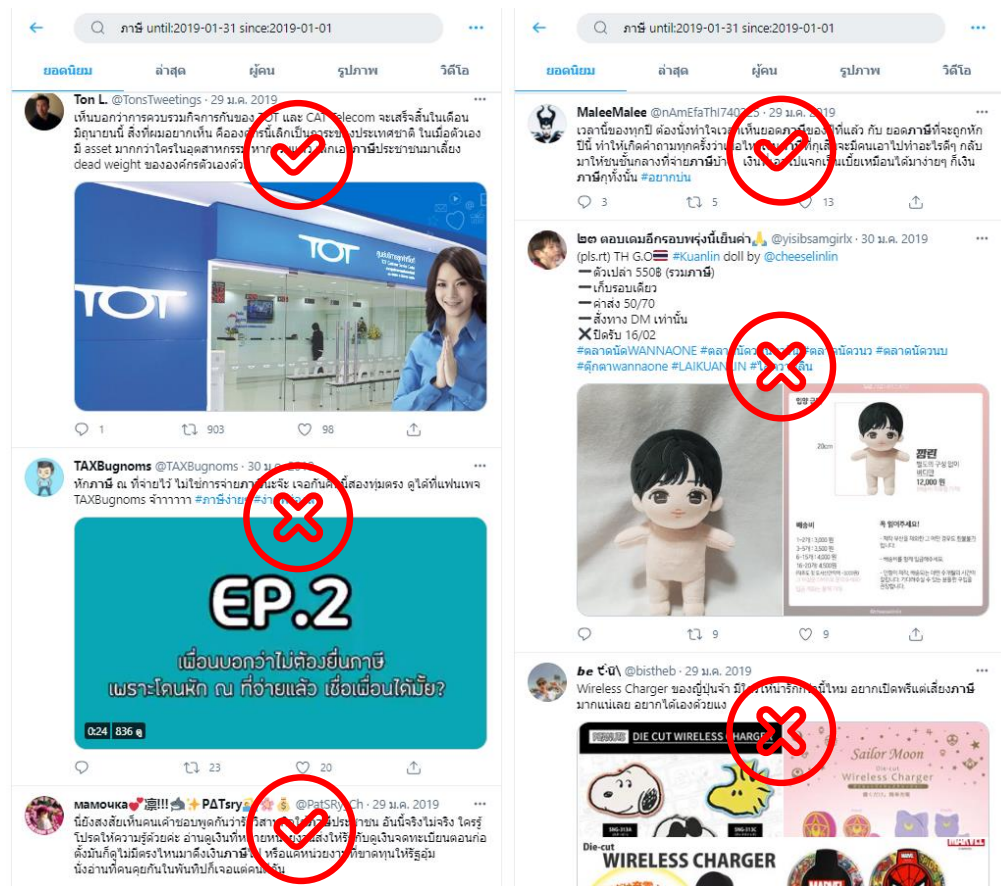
ภาษี until:2019-01-31 since:2019-01-01

ยอดนิยม ล่าสุด ผู้คน รูปภาพ วิดีโอ

Ton L. @TonsTweetings · 29 ม.ค. 2019
เห็นบอกว่าการควบรวมกิจการกันของ TOT และ CAT Telecom จะเสร็จสิ้นในเดือนมิถุนายนนี้ สิ่งที่ผมอยากเห็น คืออง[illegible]เล็กเป็น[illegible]ประเทศชาติ ในเมื่อตัวเองมี asset มากกว่าใครในอุตสาหกรรม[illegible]ภาษีประชาชนมาเลี้ยง dead weight ขององค์กรตัวเอง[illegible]

TOT

1 903 98

TAXBugnoms @TAXBugnoms · 30 ม.ค. 2019
หักภาษี ณ ที่จ่ายไว้ ไม่ใช่การจ่ายภาษี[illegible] เจอกันคลิป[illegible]สองทุ่มตรง ดูได้ที่แฟนเพจ TAXBugnoms จ้าาาาาา #ภาษีง่าย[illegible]

EP.2
เพื่อนบอกว่าไม่ต้องยื่นภาษี
เพราะโดนหัก ณ ที่จ่ายแล้ว เชื่อเพื่อนได้มั้ย?

0:24 836

23 20

мамочка💕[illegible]✨PATsry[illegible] @PatSRy_Ch · 29 ม.ค. 2019
นี่ยังสงสัยเห็นคนเค้าชอบพูดกันว่า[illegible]ประชาชน อันนี้จริงไม่จริง ใครรู้ โปรดให้ความรู้ด้วยค่ะ อ่านดูเงินที่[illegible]ให้รัฐกับดูเงินจดทะเบียนตอนก่อตั้งมันก็ดูไม่มีตรงไหนมาดึงเงินภาษี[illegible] หรือแค่หน่วยงาน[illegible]ทุนให้รัฐอุ้ม นั่งอ่านที่คนคุยกันในพันทิปก็เจอแต่คนที่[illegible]

ภาษี until:2019-01-31 since:2019-01-01

ยอดนิยม ล่าสุด ผู้คน รูปภาพ วิดีโอ

MaleeMalee @nAmEfaThI740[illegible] · 29 ม.ค. 2019
เวลานี้ของทุกปี ต้องนั่งทำใจเวลา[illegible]เห็นยอดภาษี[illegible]ที่แล้ว กับ ยอดภาษีที่จะถูกหักปีนี้ ทำให้เกิดคำถามทุกครั้งว่า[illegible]เสียจะมีคนเอาไปทำอะไรดีๆ กลับมาให้ชนชั้นกลางที่จ่ายภาษีบ้า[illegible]เงิน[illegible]ไปแจกเบี้ยเหมือนได้มาง่ายๆ ก็เงินภาษีทุกทั้งนั้น #อยากบ่น

3 5 13

๒๓ ตอบเดมอีกรอบพรุ่งนี้เย็นค่า🙏 @yisibsamgirlx · 30 ม.ค. 2019
(pls.rt) TH G.O🇹🇭 #Kuanlin doll by @cheeselinlin
━ ตัวเปล่า 550฿ (รวมภาษี)
━ เก็บรอบเดียว
━ ค่าส่ง 50/70
━ สั่งทาง DM เท่านั้น
❌ปิดรับ 16/02
#ตลาดนัดWANNAONE #ตลาด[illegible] #ตลาดนัดวนว #ตลาดนัดวนบ #ตุ๊กตาwannaone #LAIKUAN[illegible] #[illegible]

20cm
12,000 원

9 9

be ぜ-นิ\ @bistheb · 29 ม.ค. 2019
Wireless Charger ของญี่ปุ่นจ้า มี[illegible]นี้ไหม อยากเปิดพรีแต่เลี่ยงภาษี มากแน่เลย อยากได้เองด้วยแง

DIE CUT WIRELESS CHARGER
Sailor Moon
Die-cut Wireless Charger
Die-cut
WIRELESS CHARGER